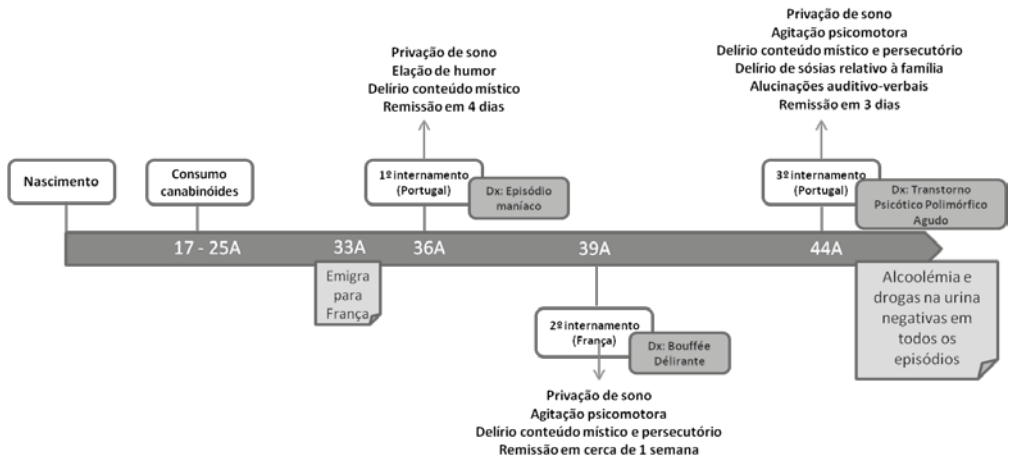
Privação de sono
Agitação psicomotora
Delírio conteúdo místico e persecutório
Delírio de sósias relativo à família
Alucinações auditivo-verbais
Remissão em 3 dias

Privação de sono
Elação de humor
Delírio conteúdo místico
Remissão em 4 dias

Nascimento

Consumo canabinóides

1º internamento (Portugal)

Dx: Episódio maníaco

3º internamento (Portugal)

Dx: Transtorno Psicótico Polimórfico Agudo

17 - 25A

33A

36A

39A

44A

Emigra para França

Alcoolémia e drogas na urina negativas em todos os episódios

2º internamento (França)

Dx: Bouffée Délirante

Privação de sono
Agitação psicomotora
Delírio conteúdo místico e persecutório
Remissão em cerca de 1 semana